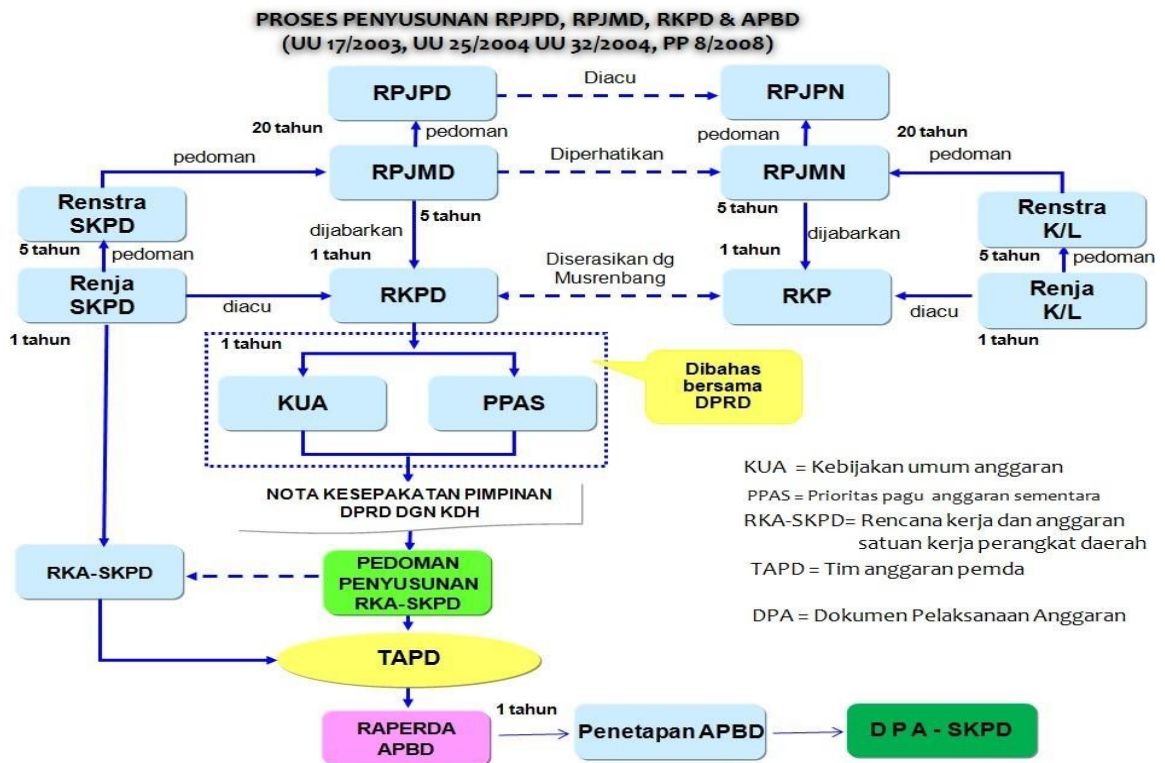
PROSES PENYUSUNAN RPJPD, RPJMD, RKPD & APBD
(UU 17/2003, UU 25/2004 UU 32/2004, PP 8/2008)

RPJPD
Diacu
RPJPN
20 tahun
pedoman
pedoman
20 tahun
pedoman
RPJMD
Diperhatikan
RPJMN
pedoman
Renstra SKPD
5 tahun
dijabarkan
5 tahun
Renstra K/L
5 tahun
pedoman
1 tahun
Diserasikan dg Musrenbang
1 tahun
dijabarkan
5 tahun
pedoman
Renja SKPD
diacu
RKPD
RKP
diacu
Renja K/L
1 tahun
1 tahun
1 tahun
KUA
PPAS
Dibahas bersama DPRD
NOTA KESEPAKATAN PIMPINAN DPRD DGN KDH
RKA-SKPD
PEDOMAN PENYUSUNAN RKA-SKPD
TAPD
RAPERDA APBD
1 tahun
Penetapan APBD
D P A - SKPD

KUA = Kebijakan umum anggaran
PPAS = Prioritas pagu anggaran sementara
RKA-SKPD= Rencana kerja dan anggaran satuan kerja perangkat daerah
TAPD = Tim anggaran pemda
DPA = Dokumen Pelaksanaan Anggaran